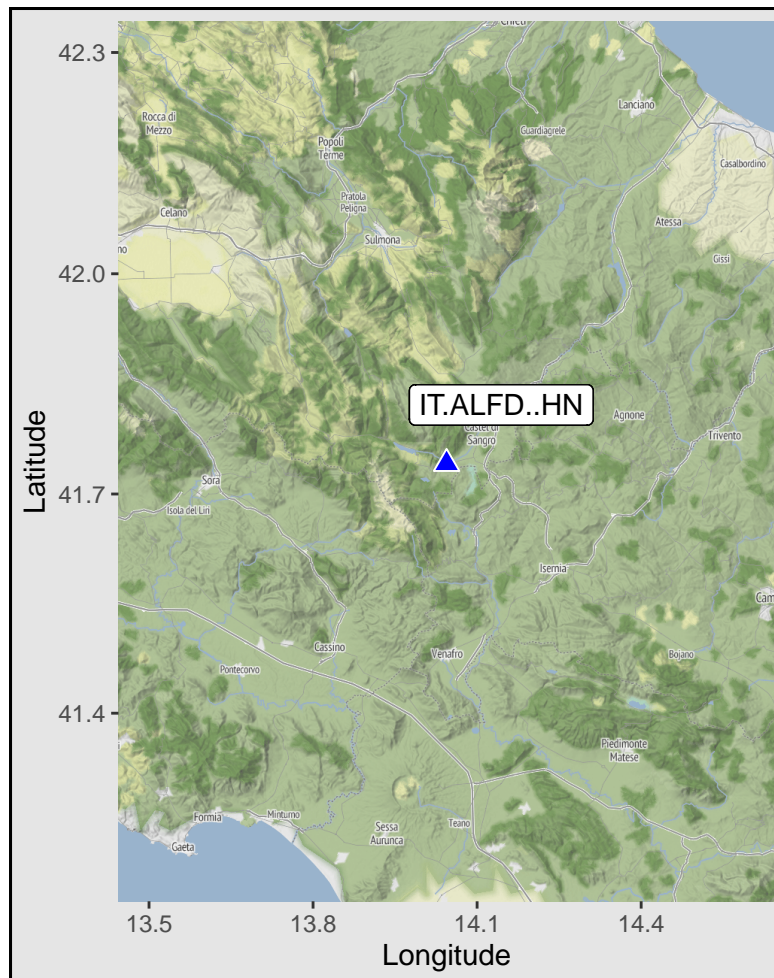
42.3
42.0
41.7
41.4
Latitude
13.5
13.8
14.1
14.4
Longitude
IT.ALFD..HN
Chieti
Rocca di Mezzo
Popoli Terme
Guardiagrele
Lanciano
Casalbordino
Pratola Peligna
Celano
Sulmona
Atessa
Gissi
Castel di Sangro
Agnone
Trivento
Sora
Isola del Liri
Isernia
Cam
Cassino
Venafro
Bojano
Pontecorvo
Piedimonte Matese
Formia
Minturno
Sessa Aurunca
Teano
Gaeta